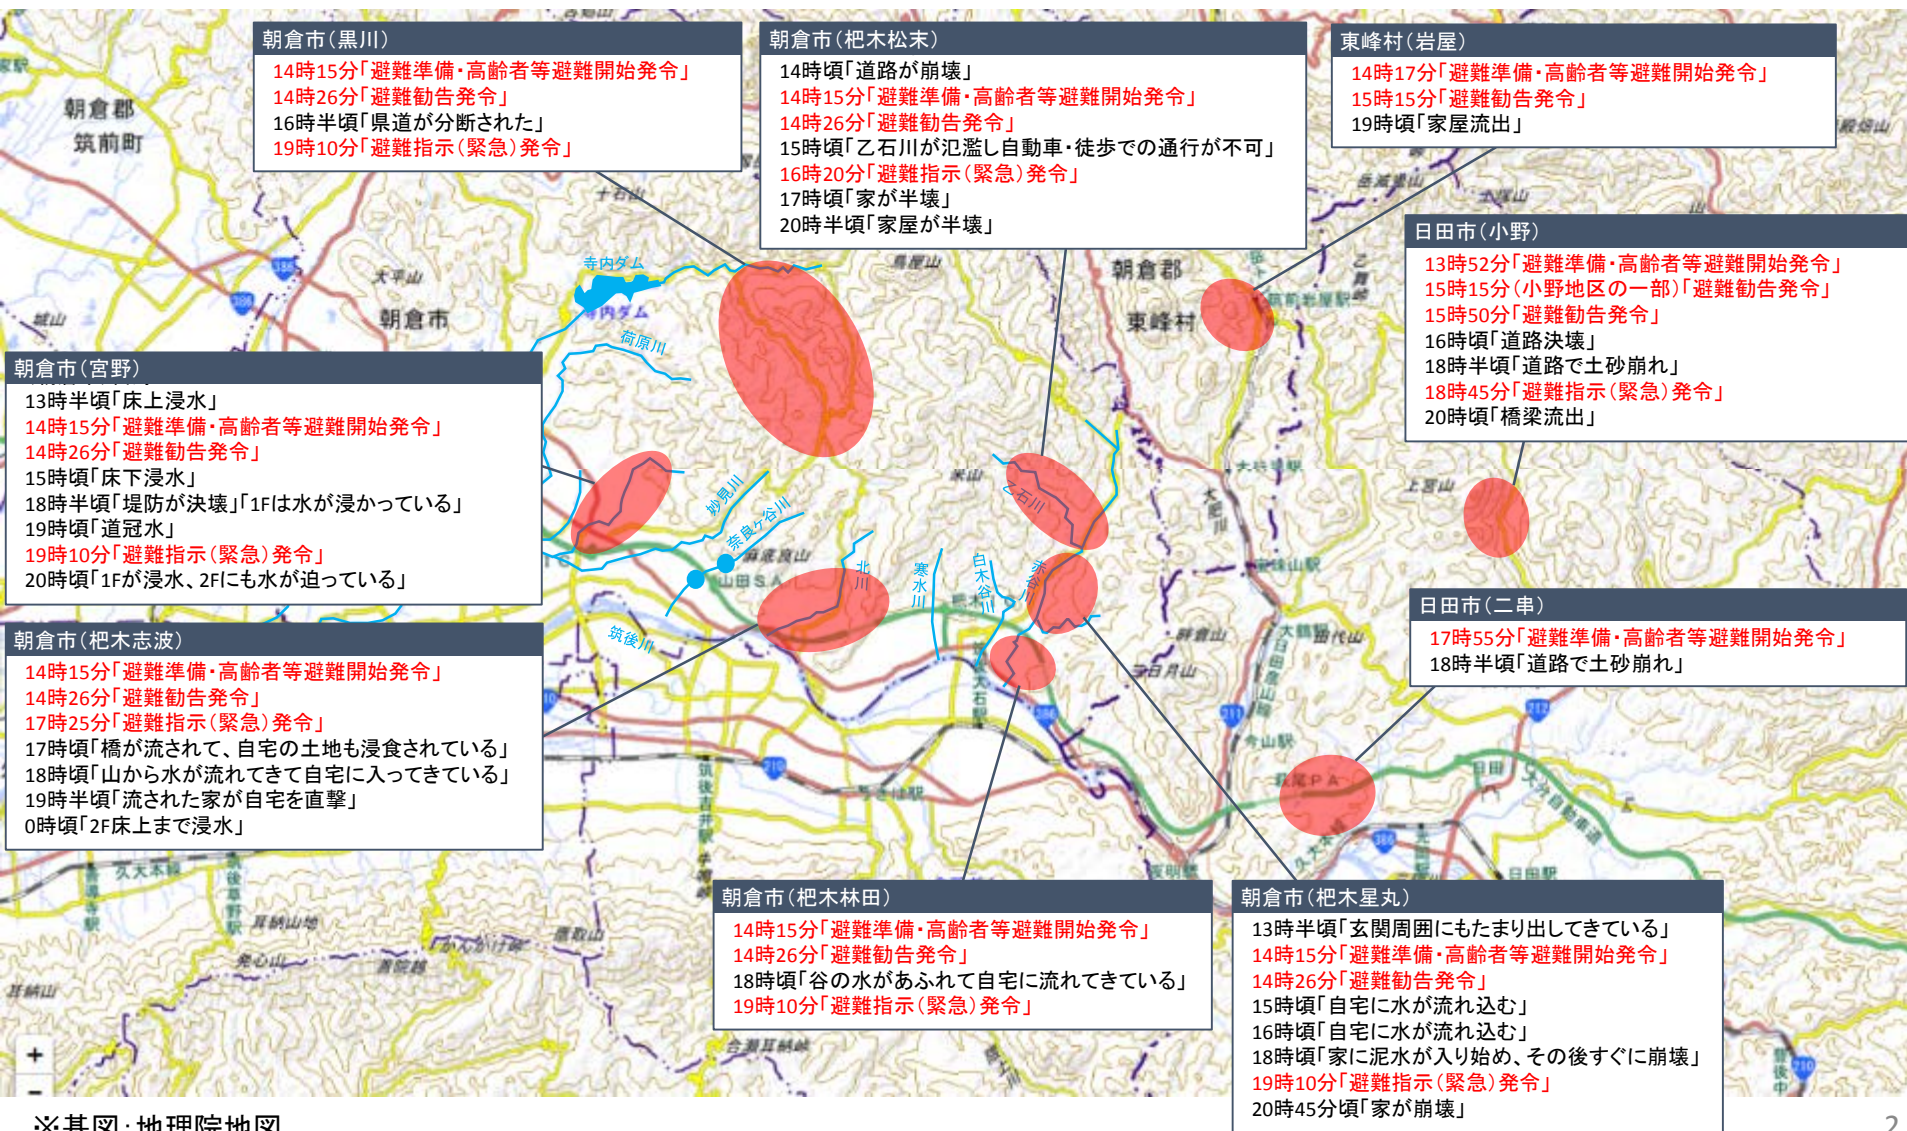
朝倉市(黒川)
14時15分「避難準備・高齢者等避難開始発令」
14時26分「避難勧告発令」
16時半頃「県道が分断された」
19時10分「避難指示(緊急)発令」

朝倉市(杷木松末)
14時頃「道路が崩壊」
14時15分「避難準備・高齢者等避難開始発令」
14時26分「避難勧告発令」
15時頃「乙石川が氾濫し自動車・徒歩での通行が不可」
16時20分「避難指示(緊急)発令」
17時頃「家が半壊」
20時半頃「家屋が半壊」

東峰村(岩屋)
14時17分「避難準備・高齢者等避難開始発令」
15時15分「避難勧告発令」
19時頃「家屋流出」

日田市(小野)
13時52分「避難準備・高齢者等避難開始発令」
15時15分(小野地区の一部)「避難勧告発令」
15時50分「避難勧告発令」
16時頃「道路決壊」
18時半頃「道路で土砂崩れ」
18時45分「避難指示(緊急)発令」
20時頃「橋梁流出」

朝倉市(宮野)
13時半頃「床上浸水」
14時15分「避難準備・高齢者等避難開始発令」
14時26分「避難勧告発令」
15時頃「床下浸水」
18時半頃「堤防が決壊」「1Fは水が浸かっている」
19時頃「道冠水」
19時10分「避難指示(緊急)発令」
20時頃「1Fが浸水、2Fにも水が迫っている」

朝倉市(杷木志波)
14時15分「避難準備・高齢者等避難開始発令」
14時26分「避難勧告発令」
17時25分「避難指示(緊急)発令」
17時頃「橋が流されて、自宅の土地も浸食されている」
18時頃「山から水が流れてきて自宅に入ってきている」
19時半頃「流された家が自宅を直撃」
0時頃「2F床上まで浸水」

日田市(二串)
17時55分「避難準備・高齢者等避難開始発令」
18時半頃「道路で土砂崩れ」

朝倉市(杷木林田)
14時15分「避難準備・高齢者等避難開始発令」
14時26分「避難勧告発令」
18時頃「谷の水があふれて自宅に流れてきている」
19時10分「避難指示(緊急)発令」

朝倉市(杷木星丸)
13時半頃「玄関周囲にもたまり出してきている」
14時15分「避難準備・高齢者等避難開始発令」
14時26分「避難勧告発令」
15時頃「自宅に水が流れ込む」
16時頃「自宅に水が流れ込む」
18時頃「家に泥水が入り始め、その後すぐに崩壊」
19時10分「避難指示(緊急)発令」
20時45分頃「家が崩壊」

朝倉郡 筑前町 朝倉市 朝倉郡 東峰村 寺内ダム 荷原川 妙見川 奈良ヶ谷川 北川 寒水川 白木谷川 赤谷川 乙石川 筑後川 大平山 城山 十石山 鳥屋山 米山 上宮山 日田市

※基図:地理院地図

2